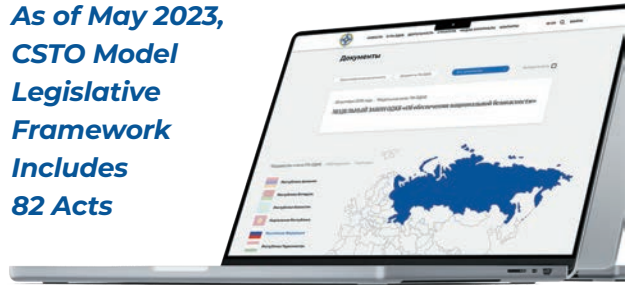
As of May 2023, CSTO Model Legislative Framework Includes 82 Acts

Документы

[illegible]

МОДЕЛЬНЫЙ ЗАКОН ОДКБ «Об обеспечении национальной безопасности»

Республика Армения
Республика Беларусь
Республика Казахстан
Кыргызская Республика
Российская Федерация
Республика Таджикистан